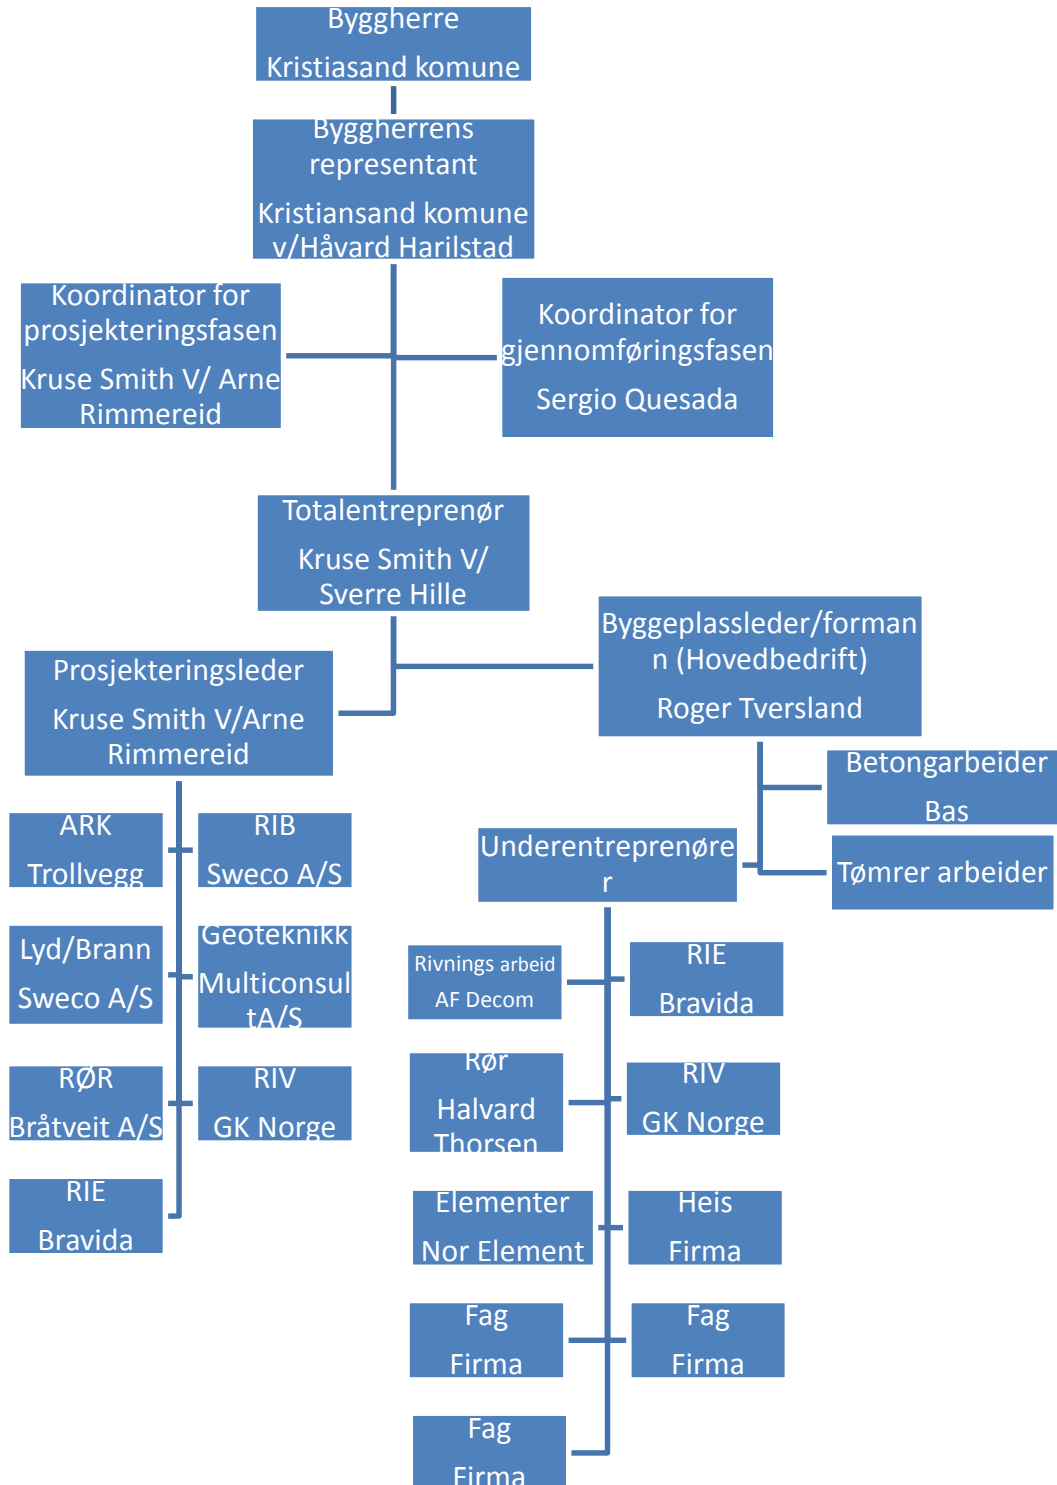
Byggherre

Kristiasand komune

Byggherrens representant

Kristiansand komune v/Håvard Harilstad

Koordinator for prosjekteringsfasen

Kruse Smith V/ Arne Rimmereid

Koordinator for gjennomføringsfasen

Sergio Quesada

Totalentreprenør

Kruse Smith V/ Sverre Hille

Prosjekteringsleder

Kruse Smith V/Arne Rimmereid

Byggeplassleder/formann (Hovedbedrift)

Roger Tversland

Betongarbeider

Bas

Tømrer arbeider

Underentreprenører

ARK

Trollvegg

RIB

Sweco A/S

Lyd/Brann

Sweco A/S

Geoteknikk

Multiconsult A/S

RØR

Bråtveit A/S

RIV

GK Norge

RIE

Bravida

Rivnings arbeid

AF Decom

RIE

Bravida

Rør

Halvard Thorsen

RIV

GK Norge

Elementer

Nor Element

Heis

Firma

Fag

Firma

Fag

Firma

Fag

Firma